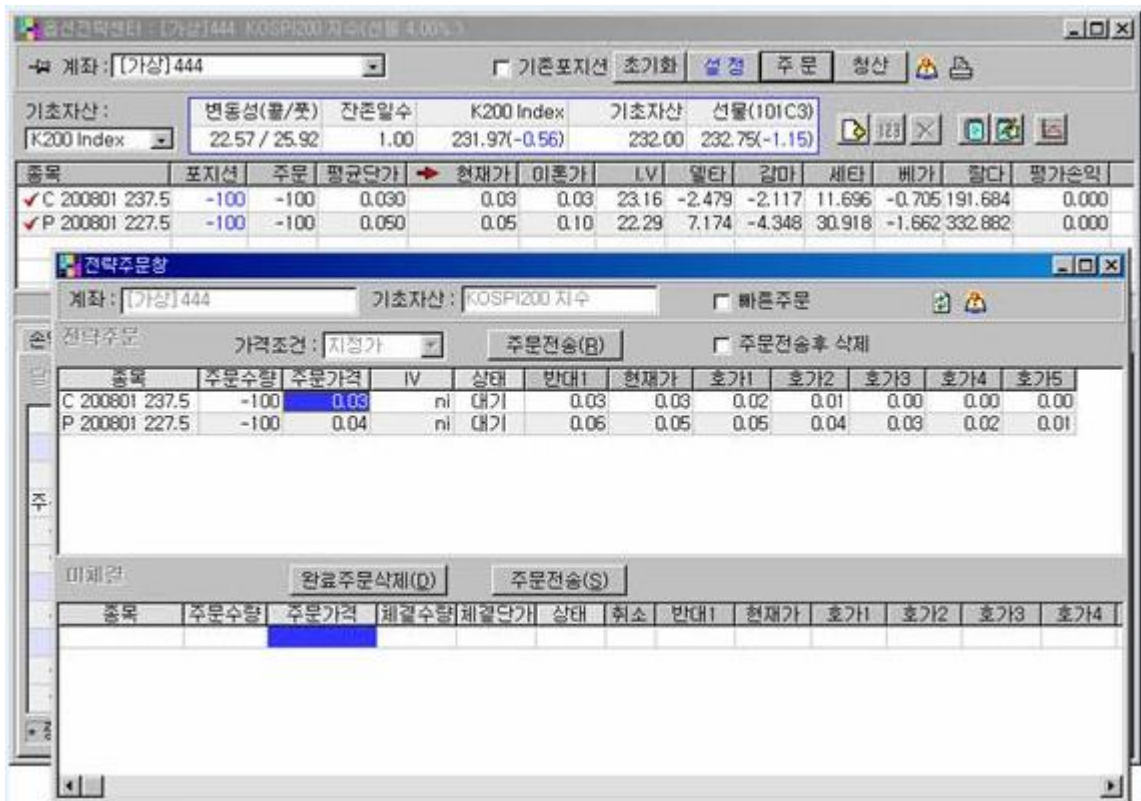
옵션전략센터 - [가상]444 KOSPI200 지수(선물 4.00%)

계좌 : [가상]444

기존포지션 초기화 설정 주문 청산

기초자산 :
K200 Index

| 변동성(콜/풋) | 잔존일수 | K200 Index | 기초자산 | 선물(101C3) |
|---|---|---|---|---|
| 22.57 / 25.92 | 1.00 | 231.97(-0.56) | 232.00 | 232.75(-1.15) |

| 종목 | 포지션 | 주문 | 평균단가 | 현재가 | 이론가 | I.V | 델타 | 감마 | 세타 | 베가 | 찰다 | 평가손익 |
|---|---|---|---|---|---|---|---|---|---|---|---|---|
| C 200801 237.5 | -100 | -100 | 0.030 | 0.03 | 0.03 | 23.16 | -2.479 | -2.117 | 11.696 | -0.705 | 191.684 | 0.000 |
| P 200801 227.5 | -100 | -100 | 0.050 | 0.05 | 0.10 | 22.29 | 7.174 | -4.348 | 30.918 | -1.662 | 332.882 | 0.000 |

전략주문창

계좌 : [가상]444 기초자산 : KOSPI200 지수 빠른주문

전략주문 가격조건 : 지정가 주문전송(B) 주문전송후 삭제

| 종목 | 주문수량 | 주문가격 | IV | 상태 | 반대1 | 현재가 | 호가1 | 호가2 | 호가3 | 호가4 | 호가5 |
|---|---|---|---|---|---|---|---|---|---|---|---|
| C 200801 237.5 | -100 | 0.03 | ni | 대기 | 0.03 | 0.03 | 0.02 | 0.01 | 0.00 | 0.00 | 0.00 |
| P 200801 227.5 | -100 | 0.04 | ni | 대기 | 0.06 | 0.05 | 0.05 | 0.04 | 0.03 | 0.02 | 0.01 |

미체결 완료주문삭제(D) 주문전송(S)

| 종목 | 주문수량 | 주문가격 | 체결수량 | 체결단가 | 상태 | 취소 | 반대1 | 현재가 | 호가1 | 호가2 | 호가3 | 호가4 |
|---|---|---|---|---|---|---|---|---|---|---|---|---|
| | | | | | | | | | | | | |